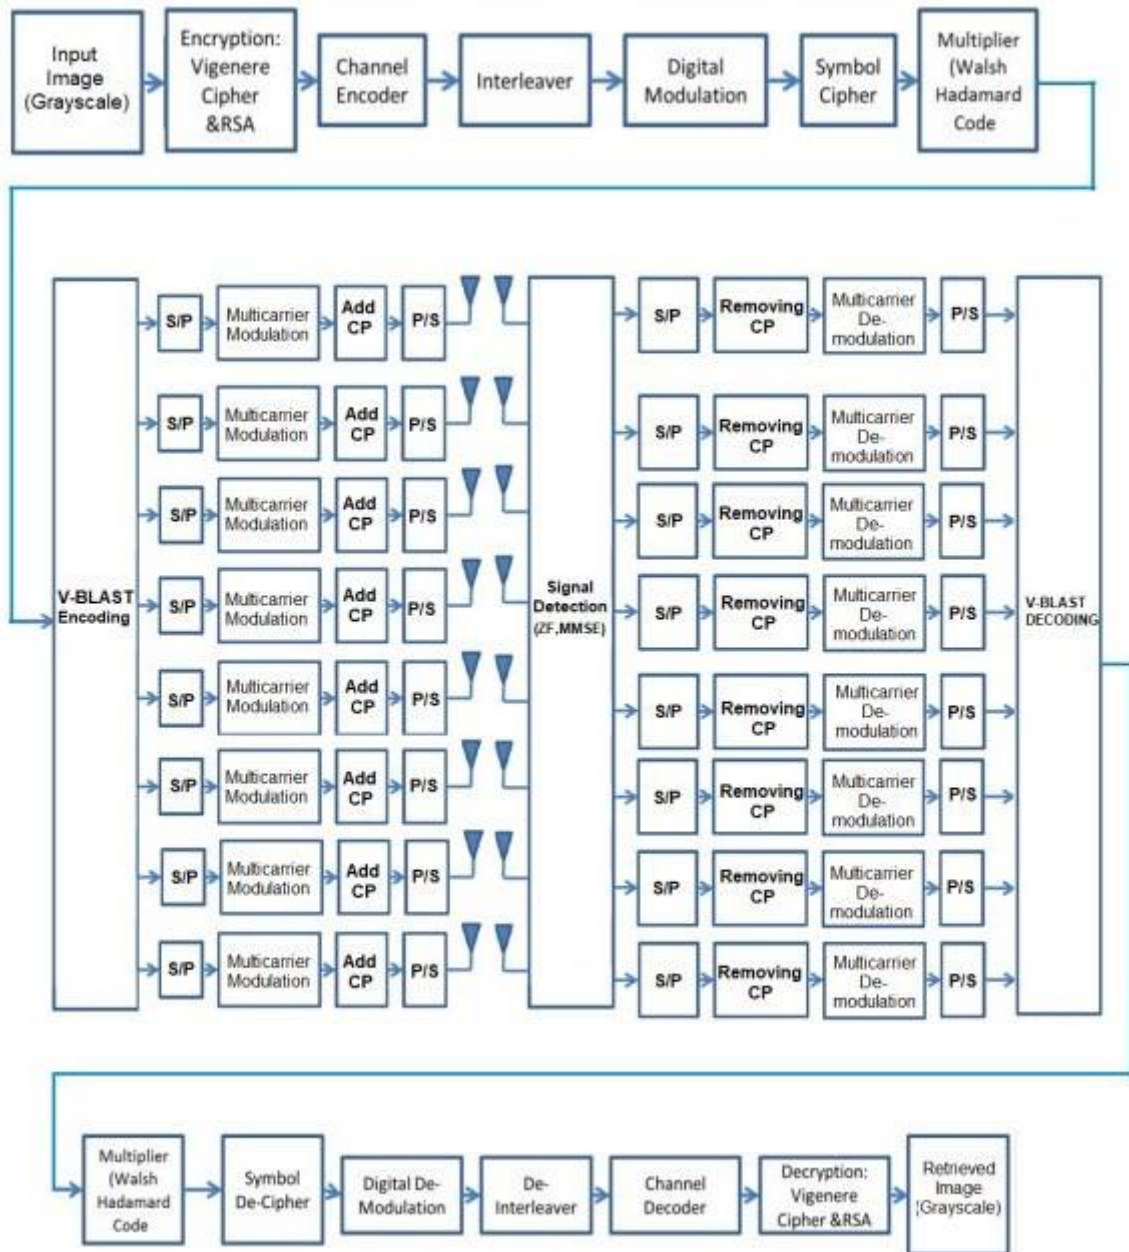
Input Image (Grayscale)

Encryption: Vigenere Cipher &RSA

Channel Encoder

Interleaver

Digital Modulation

Symbol Cipher

Multiplier (Walsh Hadamard Code

V-BLAST Encoding

S/P
Multicarrier Modulation
Add CP
P/S

S/P
Multicarrier Modulation
Add CP
P/S

S/P
Multicarrier Modulation
Add CP
P/S

S/P
Multicarrier Modulation
Add CP
P/S

S/P
Multicarrier Modulation
Add CP
P/S

S/P
Multicarrier Modulation
Add CP
P/S

S/P
Multicarrier Modulation
Add CP
P/S

S/P
Multicarrier Modulation
Add CP
P/S

Signal Detection (ZF,MMSE)

S/P
Removing CP
Multicarrier De-modulation
P/S

S/P
Removing CP
Multicarrier De-modulation
P/S

S/P
Removing CP
Multicarrier De-modulation
P/S

S/P
Removing CP
Multicarrier De-modulation
P/S

S/P
Removing CP
Multicarrier De-modulation
P/S

S/P
Removing CP
Multicarrier De-modulation
P/S

S/P
Removing CP
Multicarrier De-modulation
P/S

S/P
Removing CP
Multicarrier De-modulation
P/S

V-BLAST DECODING

Multiplier (Walsh Hadamard Code

Symbol De-Cipher

Digital De-Modulation

De-Interleaver

Channel Decoder

Decryption: Vigenere Cipher &RSA

Retrieved Image (Grayscale)